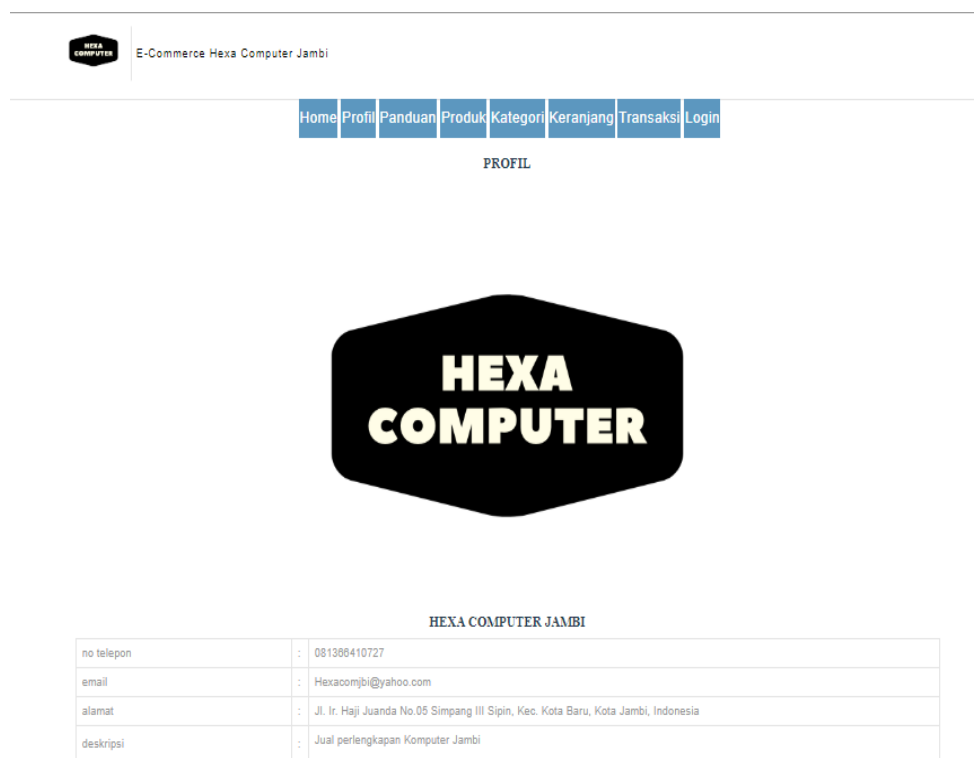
HEXA COMPUTER

E-Commerce Hexa Computer Jambi

Home Profil Panduan Produk Kategori Keranjang Transaksi Login

PROFIL

HEXA COMPUTER

HEXA COMPUTER JAMBI

| | | |
|---|---|---|
| no telepon | : | 081366410727 |
| email | : | Hexacomjbi@yahoo.com |
| alamat | : | Jl. Ir. Haji Juanda No.05 Simpang III Sipin, Kec. Kota Baru, Kota Jambi, Indonesia |
| deskripsi | : | Jual perlengkapan Komputer Jambi |